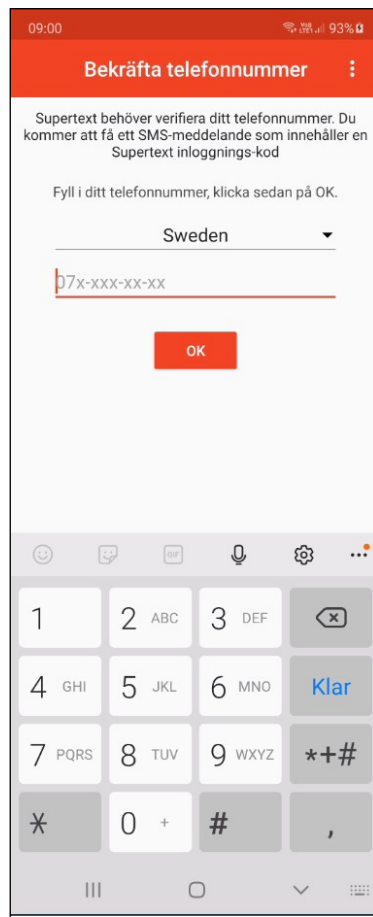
09:00 93%

Bekräfta telefonnummer

Supertext behöver verifiera ditt telefonnummer. Du kommer att få ett SMS-meddelande som innehåller en Supertext inloggnings-kod

Fyll i ditt telefonnummer, klicka sedan på OK.

Sweden

07x-xxx-xx-xx

OK

GIF

1
2 ABC
3 DEF
4 GHI
5 JKL
6 MNO
Klar
7 PQRS
8 TUV
9 WXYZ
*+#
*
0 +
#
,